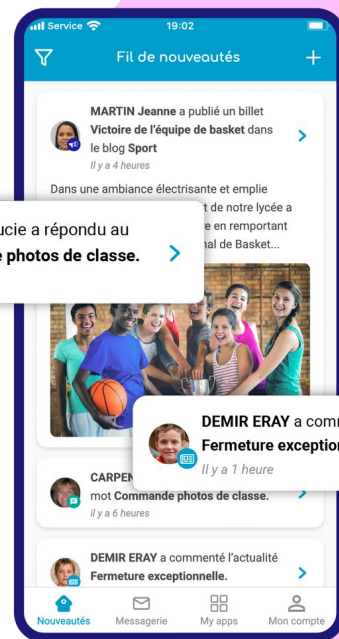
Service 19:02

Fil de nouveautés

MARTIN Jeanne a publié un billet Victoire de l'équipe de basket dans le blog Sport
Il y a 4 heures

Dans une ambiance électrisante et emplie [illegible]t de notre lycée a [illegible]e en remportant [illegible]nal de Basket...

ucie a répondu au
e photos de classe.

DEMIR ERAY a comm
Fermeture exception
Il y a 1 heure

CARPEN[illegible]
mot Commande photos de classe.
Il y a 6 heures

DEMIR ERAY a commenté l'actualité Fermeture exceptionnelle.

Nouveautés Messagerie My apps Mon compte